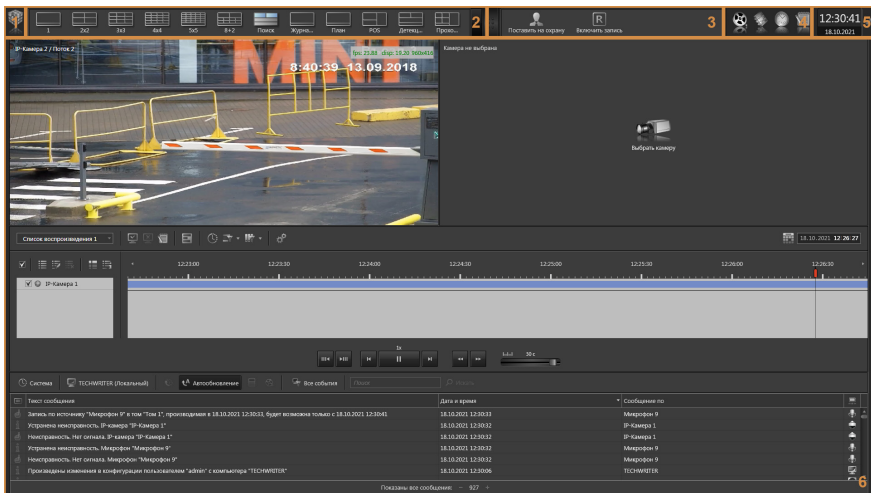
1 2x2 3x3 4x4 5x5 8+2 Поиск Журна... План POS Детекц... Прово... 2

Поставить на охрану Включить запись 3

12:30:41 18.10.2021 5

IP-Камера 2 / Поток 2

fps: 25.01 disp: 19.30 960x416

8:40:39 13.09.2018

Камера не выбрана

Выбрать камеру

Список воспроизведения 1

18.10.2021 12:26:27

12:23:00 12:23:30 12:24:00 12:24:30 12:25:00 12:25:30 12:26:00 12:26:30

IP-Камера 1

1x

30 с

Система TECHWRITER (Локальный) Автообновление Все события Поиск

| Текст сообщения | Дата и время | Сообщение по |
|---|---|---|
| Запись по источнику "Микрофон 9" в том "Том 1", произведенная в 18.10.2021 12:30:33, будет возможна только с 18.10.2021 12:30:41 | 18.10.2021 12:30:33 | Микрофон 9 |
| Устранена неисправность. IP-камера "IP-Камера 1" | 18.10.2021 12:30:32 | IP-Камера 1 |
| Неисправность. Нет сигнала. IP-камера "IP-Камера 1" | 18.10.2021 12:30:32 | IP-Камера 1 |
| Устранена неисправность. Микрофон "Микрофон 9" | 18.10.2021 12:30:32 | Микрофон 9 |
| Неисправность. Нет сигнала. Микрофон "Микрофон 9" | 18.10.2021 12:30:32 | Микрофон 9 |
| Произведены изменения в конфигурации пользователем "admin" с компьютера "TECHWRITER" | 18.10.2021 12:30:06 | TECHWRITER |

Показаны все сообщения: - 927 +

6